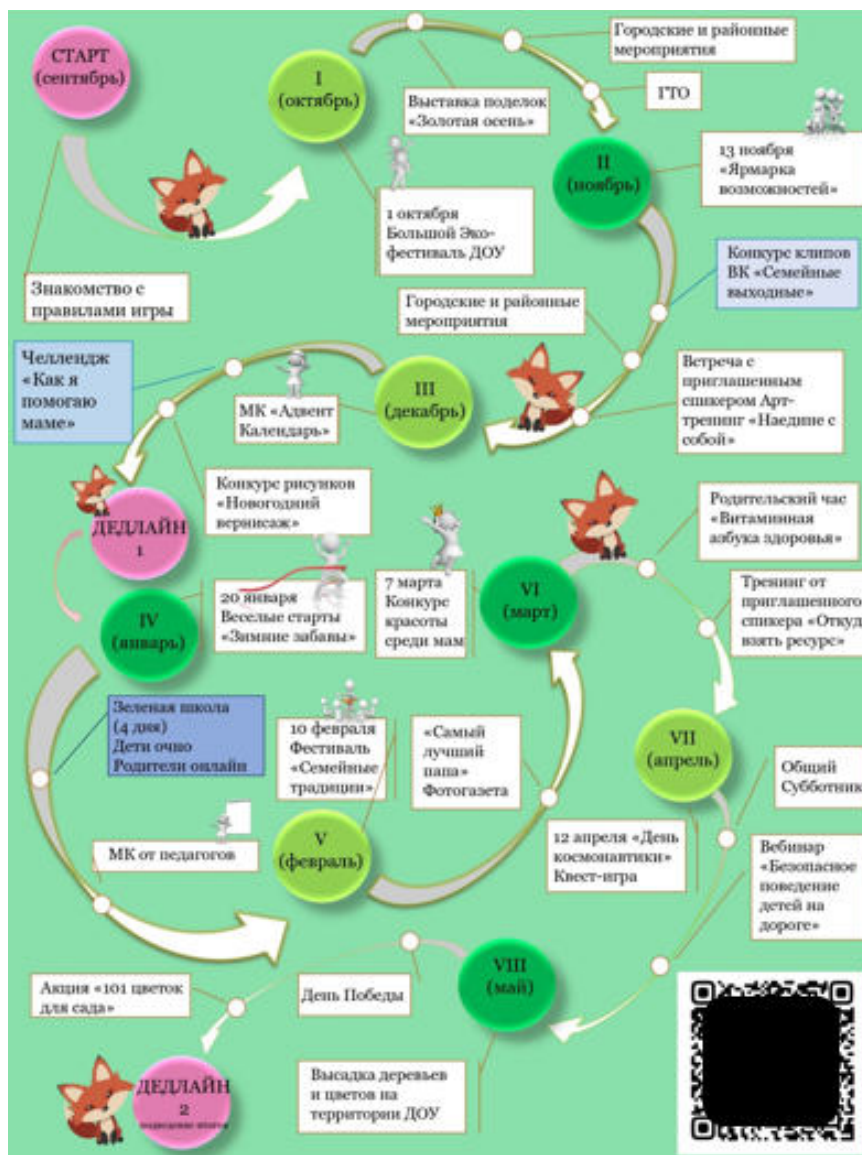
СТАРТ (сентябрь)

I (октябрь)

Городские и районные мероприятия

ГТО

Выставка поделок «Золотая осень»

II (ноябрь)

13 ноября «Ярмарка возможностей»

1 октября Большой Эко-фестиваль ДОУ

Конкурс клипов ВК «Семейные выходные»

Знакомство с правилами игры

Городские и районные мероприятия

Челлендж «Как я помогаю маме»

III (декабрь)

МК «Адвент Календарь»

Встреча с приглашенным спикером Арт-тренинг «Наедине с собой»

Конкурс рисунков «Новогодний вернисаж»

ДЕДЛАЙН 1

Родительский час «Витаминная азбука здоровья»

IV (январь)

20 января Веселые старты «Зимние забавы»

7 марта Конкурс красоты среди мам

VI (март)

Тренинг от приглашенного спикера «Откуд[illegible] взять ресурс»

Зеленая школа (4 дня) Дети очно Родители онлайн

10 февраля Фестиваль «Семейные традиции»

«Самый лучший папа» Фотогазета

VII (апрель)

Общий Субботник

МК от педагогов

V (февраль)

12 апреля «День космонавтики» Квест-игра

Вебинар «Безопасное поведение детей на дороге»

VIII (май)

Акция «101 цветок для сада»

День Победы

ДЕДЛАЙН 2
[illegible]

Высадка деревьев и цветов на территории ДОУ